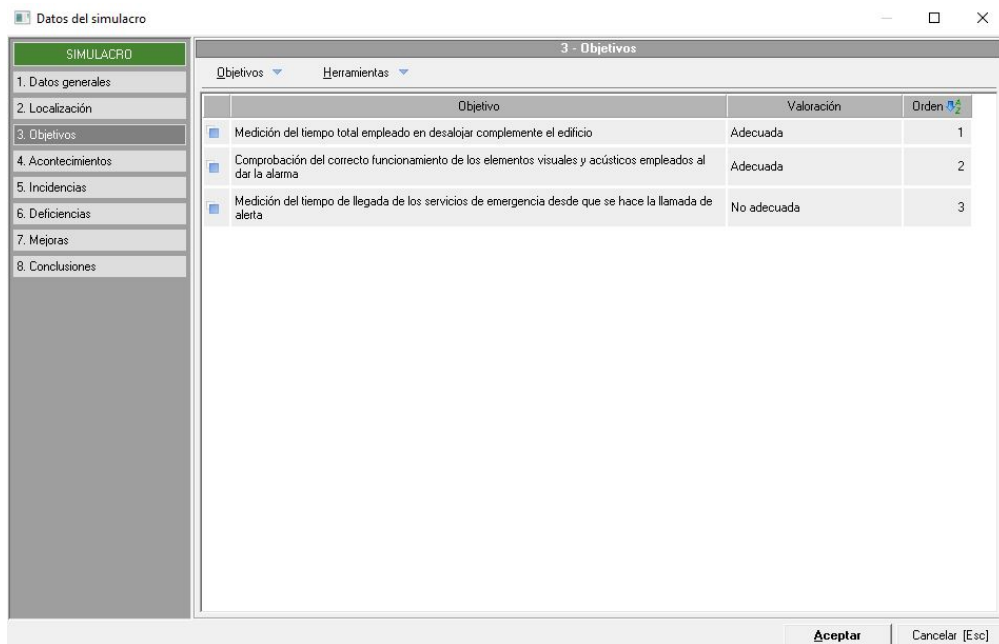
Datos del simulacro

SIMULACRO
1. Datos generales
2. Localización
3. Objetivos
4. Acontecimientos
5. Incidencias
6. Deficiencias
7. Mejoras
8. Conclusiones

3 - Objetivos

Objetivos Herramientas

| | Objetivo | Valoración | Orden |
|---|---|---|---|
| | Medición del tiempo total empleado en desalojar complemente el edificio | Adecuada | 1 |
| | Comprobación del correcto funcionamiento de los elementos visuales y acústicos empleados al dar la alarma | Adecuada | 2 |
| | Medición del tiempo de llegada de los servicios de emergencia desde que se hace la llamada de alerta | No adecuada | 3 |

Aceptar Cancelar [Esc]